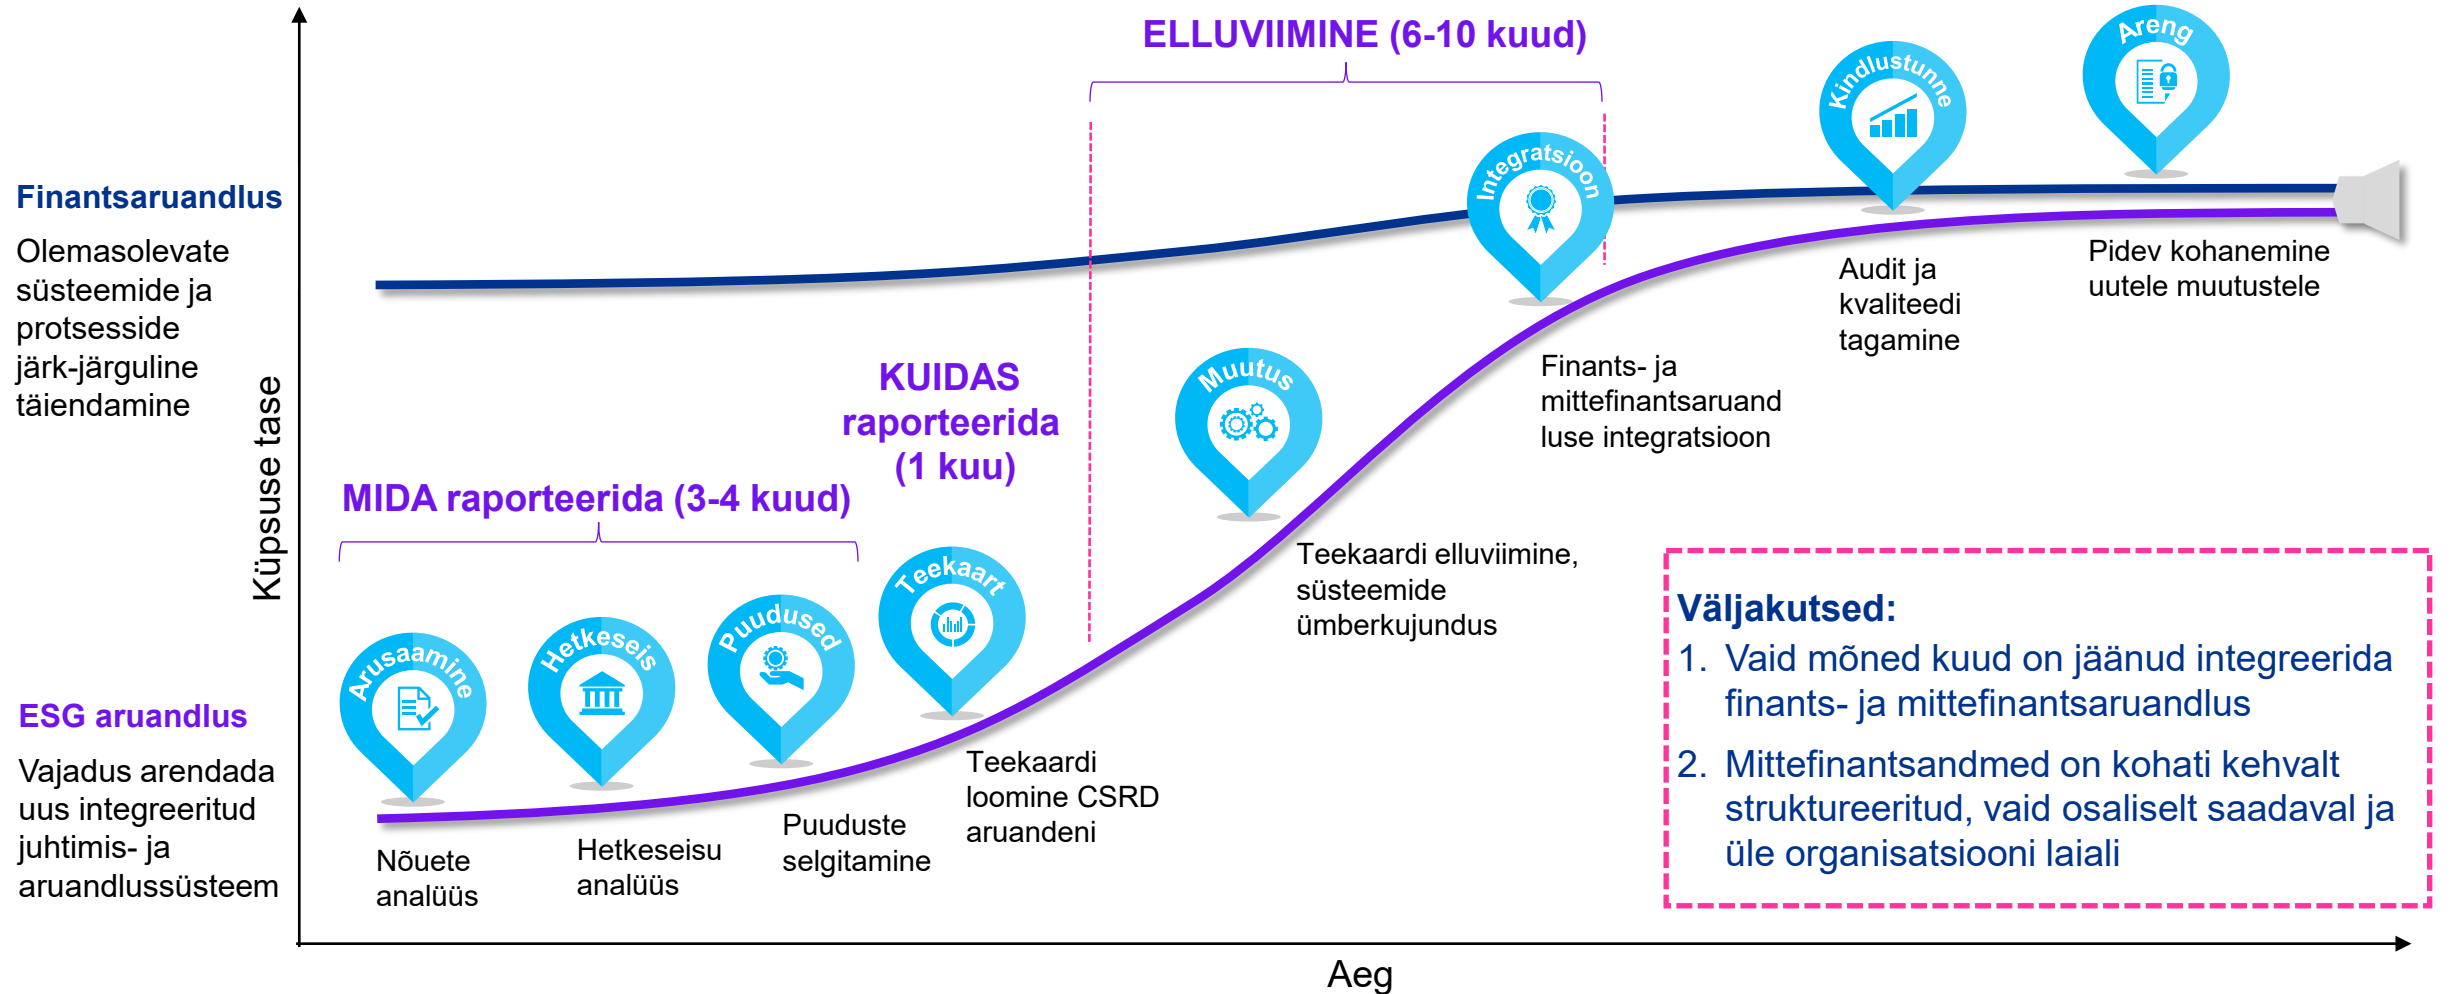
Finantsaruandlus

Olemasolevate süsteemide ja protsesside järk-järguline täiendamine

ESG aruandlus

Vajadus arendada uus integreeritud juhtimis- ja aruandlussüsteem

Küpsuse tase

ELLUVIIMINE (6-10 kuud)

KUIDAS raporteerida (1 kuu)

MIDA raporteerida (3-4 kuud)

Arusaamine

Nõuete analüüs

Hetkeseis

Hetkeseisu analüüs

Puudused

Puuduste selgitamine

Teekaart

Teekaardi loomine CSRD aruandeni

Muutus

Teekaardi elluviimine, süsteemide ümberkujundus

Integratsioon

Finants- ja mittefinantsaruandluse integratsioon

Kindlustunne

Audit ja kvaliteedi tagamine

Areng

Pidev kohanemine uutele muutustele

Väljakutsed:
1. Vaid mõned kuud on jäänud integreerida finants- ja mittefinantsaruandlus
2. Mittefinantsandmed on kohati kehvalt struktureeritud, vaid osaliselt saadaval ja üle organisatsiooni laiali

Aeg